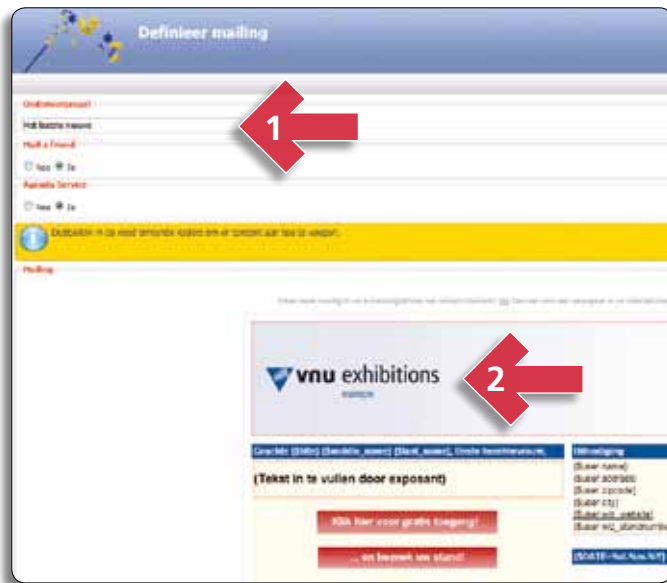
Definieer mailing

Onderwerp

Het laatste nieuws

1

Mail a friend

Nee Ja

Aanvullende Service

Nee Ja

Mailing

vnu exhibitions

europe

2

(Tekst in te vullen door exposant)

Klik hier voor gratis toegang!

... en bezoek uw stand!

Uitnodiging

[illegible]